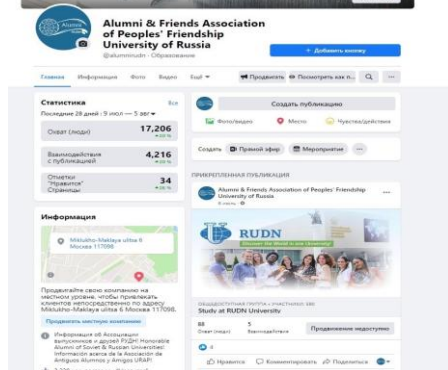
Alumni & Friends Association of Peoples' Friendship University of Russia
@alumnirudn · Образование
+ Добавить кнопку

Главная Информация Фото Видео Ещё ▾
Продвигать Посмотреть как п... ...

Статистика
Все
Последние 28 дней : 9 июл — 5 авг ▾
Охват (люди)
17,206
Взаимодействия с публикацией
4,216
Отметки "Нравится" Страницы
34

Информация
Miklukho-Maklaya ulitsa 6 Moscow 117098.
Продвигайте свою компанию на местном уровне, чтобы привлекать клиентов непосредственно по адресу Miklukho-Maklaya ulitsa 6 Москва 117098.
Продвигать местную компанию
Информация об Ассоциации выпускников и друзей РУДН Honorable Alumni of Soviet & Russian Universities! Información acerca de la Asociación de Amigos Alumnos y Amigos URAP!

Создать публикацию
Фото/видео Место Чувство/действие
Создать Прямой эфир Мероприятие ...

ПРИКРЕПЛЕННАЯ ПУБЛИКАЦИЯ
Alumni & Friends Association of Peoples' Friendship University of Russia
RUDN
Discover the World in one University!
Study at RUDN University
88
Охват (люди)
5
Взаимодействия
Продвижение недоступно
Нравится Комментировать Поделиться